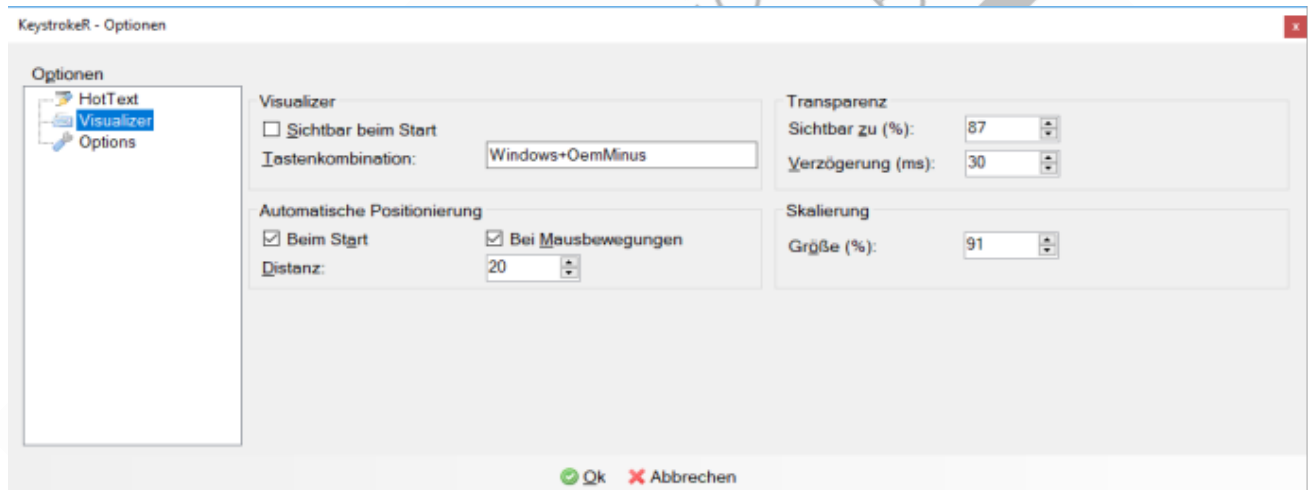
KeystrokeR - Optionen

x

Optionen

HotText
Visualizer
Options

Visualizer

Sichtbar beim Start

Tastenkombination: Windows+OemMinus

Transparenz

Sichtbar zu (%): 87

Verzögerung (ms): 30

Automatische Positionierung

Beim Start

Bei Mausbewegungen

Distanz: 20

Skalierung

Größe (%): 91

Ok

Abbrechen